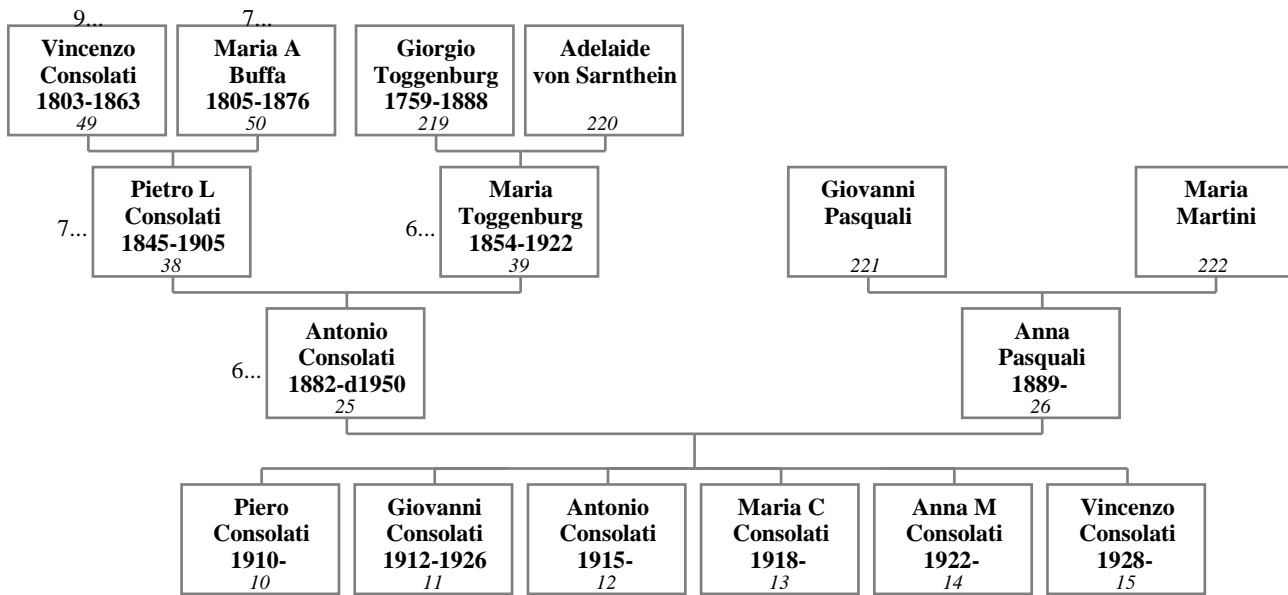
9...
Vincenzo Consolati 1803-1863
49

7...
Maria A Buffa 1805-1876
50

Giorgio Toggenburg 1759-1888
219

Adelaide von Sarnthein
220

7...
Pietro L Consolati 1845-1905
38

6...
Maria Toggenburg 1854-1922
39

Giovanni Pasquali
221

Maria Martini
222

6...
Antonio Consolati 1882-d1950
25

Anna Pasquali 1889-
26

Piero Consolati 1910-
10

Giovanni Consolati 1912-1926
11

Antonio Consolati 1915-
12

Maria C Consolati 1918-
13

Anna M Consolati 1922-
14

Vincenzo Consolati 1928-
15